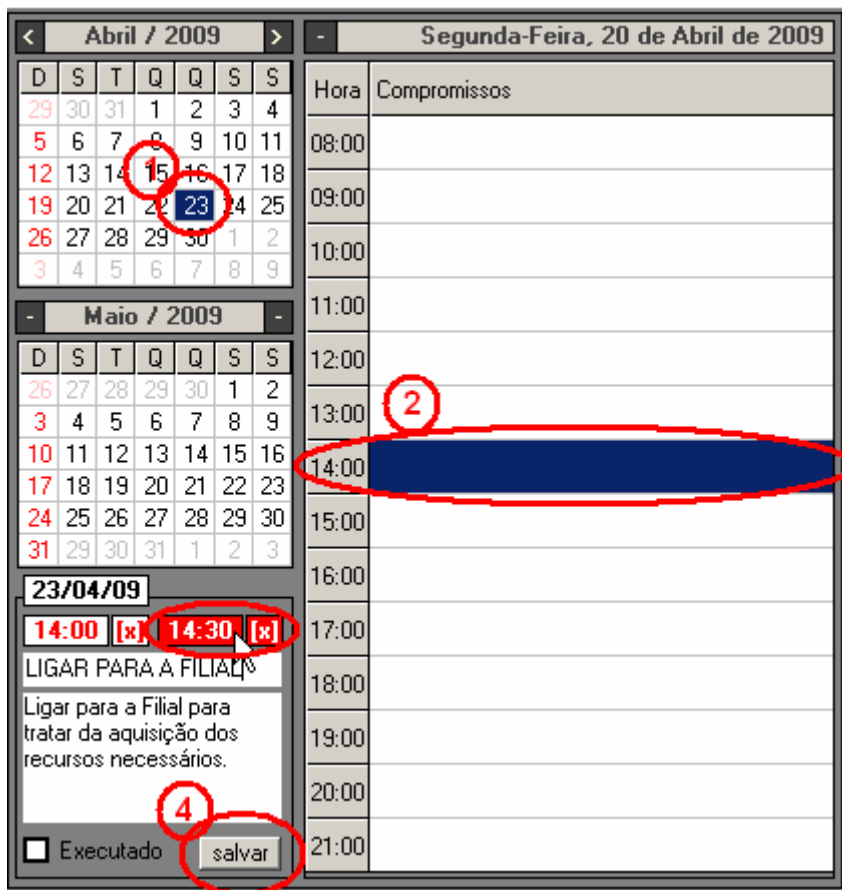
< Abril / 2009 >

| D | S | T | Q | Q | S | S |
|---|---|---|---|---|---|---|
| 29 | 30 | 31 | 1 | 2 | 3 | 4 |
| 5 | 6 | 7 | 8 | 9 | 10 | 11 |
| 12 | 13 | 14 | 15 | 16 | 17 | 18 |
| 19 | 20 | 21 | 22 | 23 | 24 | 25 |
| 26 | 27 | 28 | 29 | 30 | 1 | 2 |
| 3 | 4 | 5 | 6 | 7 | 8 | 9 |

1

- Maio / 2009 -

| D | S | T | Q | Q | S | S |
|---|---|---|---|---|---|---|
| 26 | 27 | 28 | 29 | 30 | 1 | 2 |
| 3 | 4 | 5 | 6 | 7 | 8 | 9 |
| 10 | 11 | 12 | 13 | 14 | 15 | 16 |
| 17 | 18 | 19 | 20 | 21 | 22 | 23 |
| 24 | 25 | 26 | 27 | 28 | 29 | 30 |
| 31 | 29 | 30 | 31 | 1 | 2 | 3 |

23/04/09

14:00 [x] 14:30 [x]

LIGAR PARA A FILIAL

Ligar para a Filial para tratar da aquisição dos recursos necessários.

4

Executado salvar

- Segunda-Feira, 20 de Abril de 2009

| Hora | Compromissos |
|---|---|
| 08:00 | |
| 09:00 | |
| 10:00 | |
| 11:00 | |
| 12:00 | |
| 13:00 | |
| 14:00 | |
| 15:00 | |
| 16:00 | |
| 17:00 | |
| 18:00 | |
| 19:00 | |
| 20:00 | |
| 21:00 | |

2